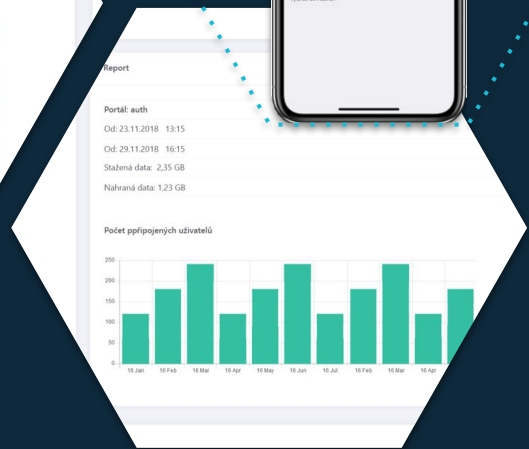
Report

Portál: auth

Od: 23.11.2018 13:15

Od: 29.11.2018 16:15

Stažená data: 2,35 GB

Nahraná data: 1,23 GB

Počet připojených uživatelů

250
200
150
100
50
0

16 Jan 16 Feb 16 Mar 16 Apr 16 May 16 Jun 16 Jul 16 Feb 16 Mar 16 Apr